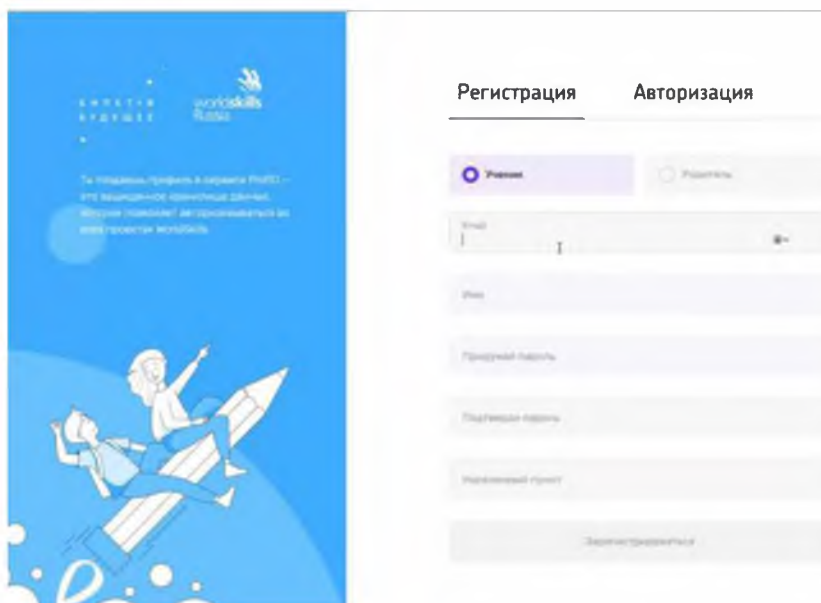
БИЛЕТ В БУДУЩЕЕ

worldskills Russia

Ты создаешь профиль в сервисе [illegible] — это защищенное хранилище данных, которое поможет авторизоваться во всех проектах WorldSkills

Регистрация

Авторизация

Ученик

Родитель

Email

Имя

Придумай пароль

Подтверди пароль

Населенный пункт

Зарегистрироваться